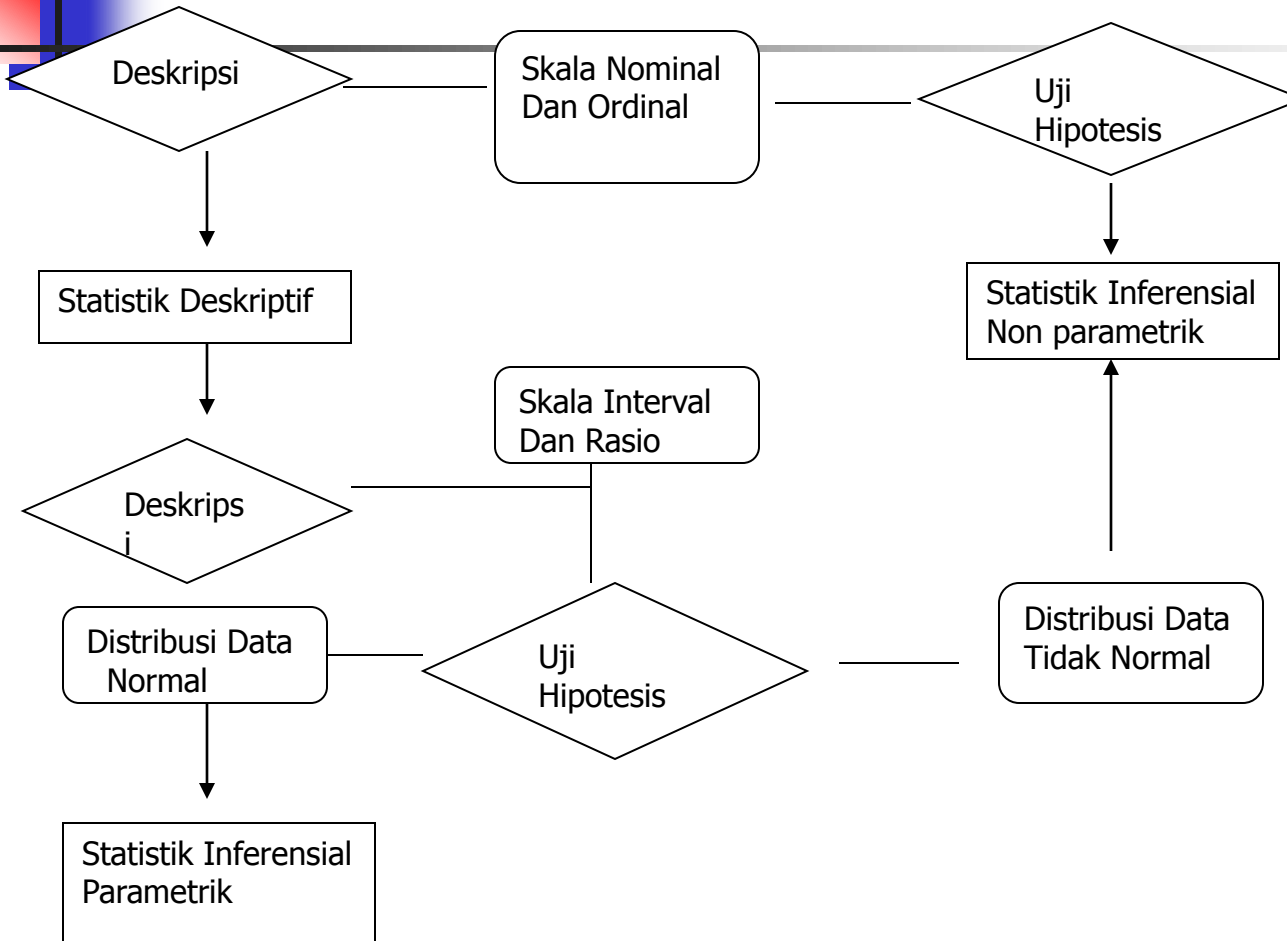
Deskripsi

Skala Nominal Dan Ordinal

Uji Hipotesis

Statistik Deskriptif

Statistik Inferensial Non parametrik

Skala Interval Dan Rasio

Deskrips i

Distribusi Data Normal

Uji Hipotesis

Distribusi Data Tidak Normal

Statistik Inferensial Parametrik